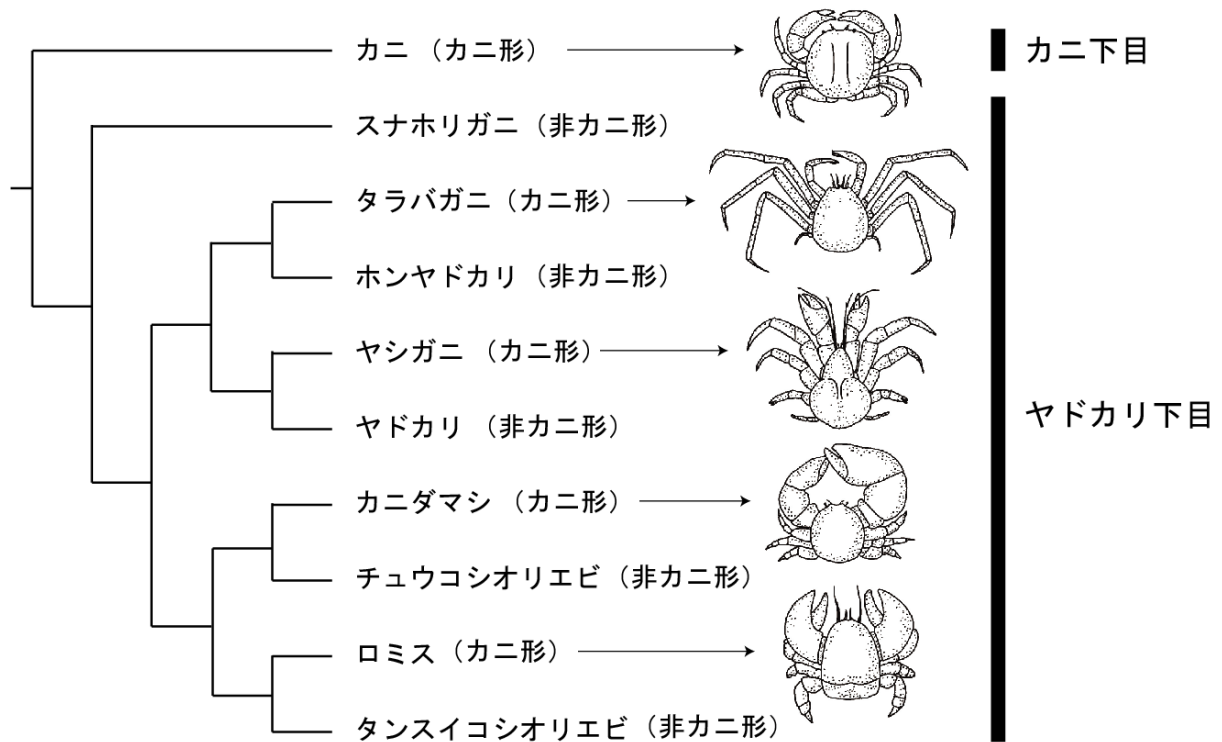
カニ（カニ形）

カニ下目

スナホリガニ（非カニ形）

タラバガニ（カニ形）

ホンヤドカリ（非カニ形）

ヤシガニ（カニ形）

ヤドカリ（非カニ形）

カニダマシ（カニ形）

チュウコシオリエビ（非カニ形）

ロミス（カニ形）

タンスイコシオリエビ（非カニ形）

ヤドカリ下目